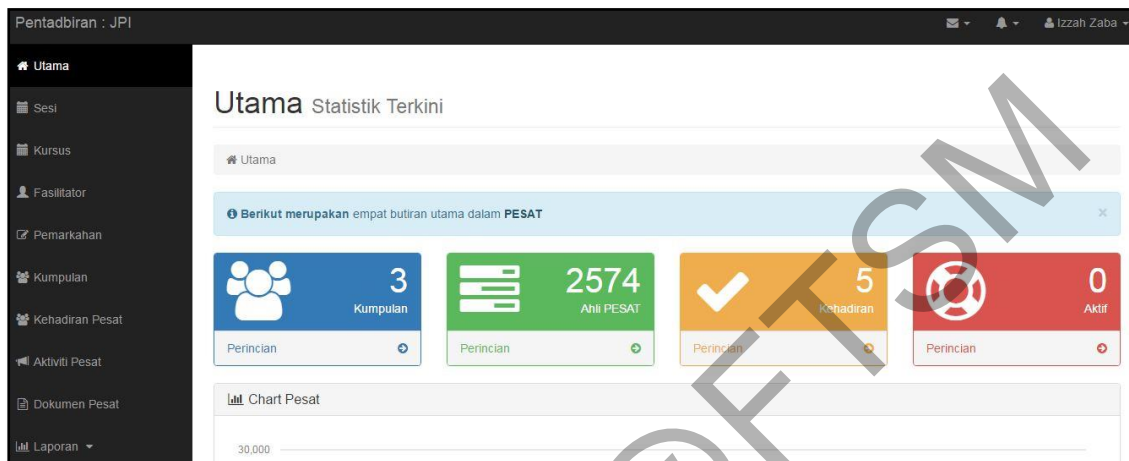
Pentadbiran : JPI

Izzah Zaba

Utama
Sesi
Kursus
Fasilitator
Pemarkahan
Kumpulan
Kehadiran Pesat
Aktiviti Pesat
Dokumen Pesat
Laporan

Utama Statistik Terkini

Utama

Berikut merupakan empat butiran utama dalam PESAT

×

3
Kumpulan
Perincian

2574
Ahli PESAT
Perincian

5
Kehadiran
Perincian

0
Aktif
Perincian

Chart Pesat

30,000

UTeM